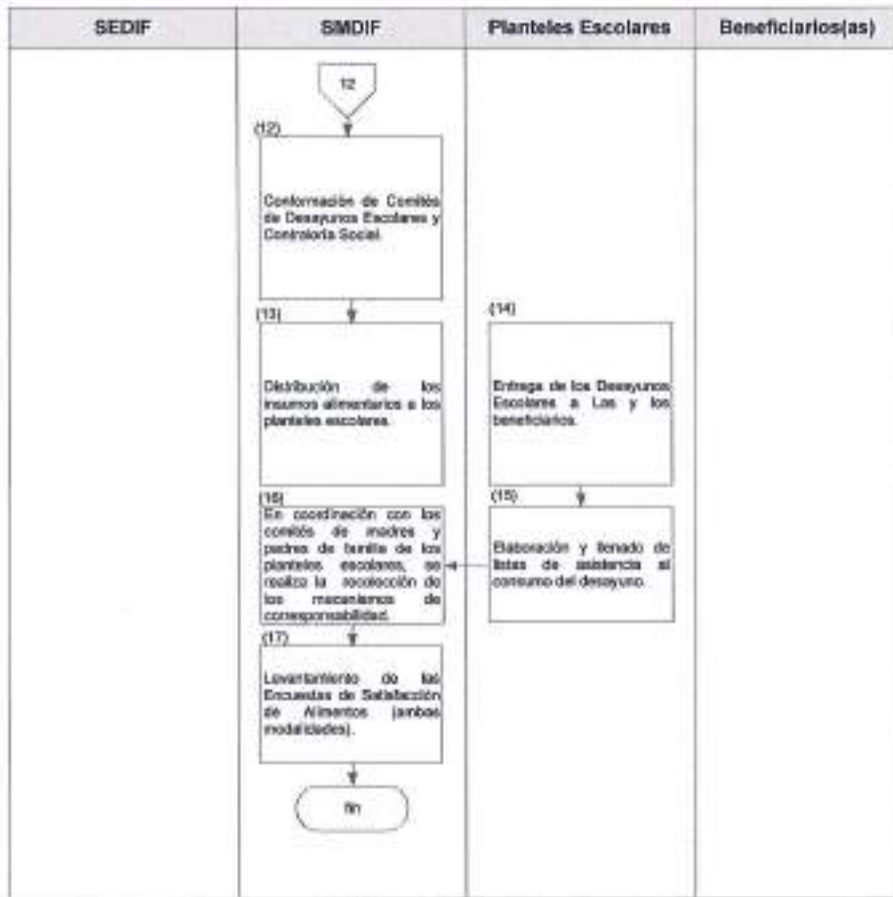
| SEDIF | SMDIF | Planteles Escolares | Beneficiarios(as) |
|---|---|---|---|

12

(12)
Conformación de Comités de Desayunos Escolares y Contraloría Social.

(13)
Distribución de los insumos alimentarios a los planteles escolares.

(14)
Entrega de los Desayunos Escolares a Los y los beneficiarios.

(15)
Elaboración y llenado de listas de asistencia al consumo del desayuno.

(16)
En coordinación con los comités de madres y padres de familia de los planteles escolares, se realiza la recolección de los mecanismos de corresponsabilidad.

(17)
Levantamiento de las Encuestas de Satisfacción de Alimentos (ambas modalidades).

fin